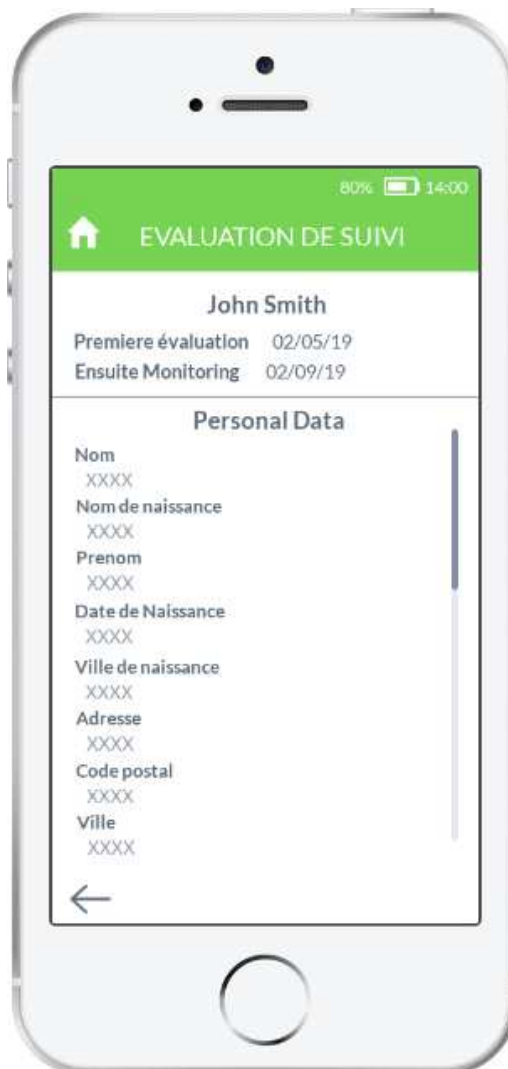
80% 14:00

EVALUATION DE SUIVI

John Smith

Premiere évaluation 02/05/19

Ensuite Monitoring 02/09/19

Personal Data

Nom
XXXX

Nom de naissance
XXXX

Prenom
XXXX

Date de Naissance
XXXX

Ville de naissance
XXXX

Adresse
XXXX

Code postal
XXXX

Ville
XXXX

←